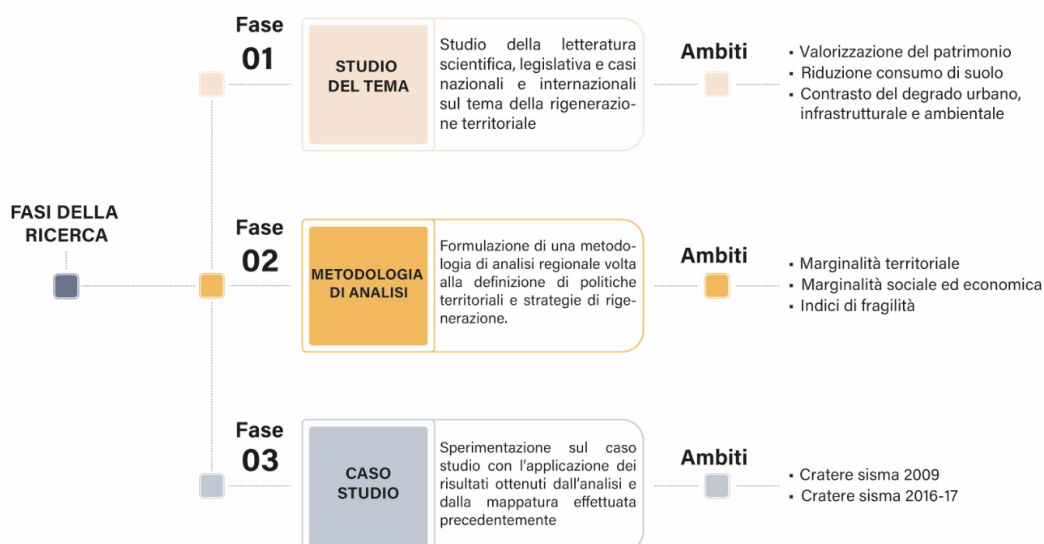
FASI DELLA RICERCA

Fase 01

STUDIO DEL TEMA

Studio della letteratura scientifica, legislativa e casi nazionali e internazionali sul tema della rigenerazione territoriale

Ambiti

• Valorizzazione del patrimonio
• Riduzione consumo di suolo
• Contrasto del degrado urbano, infrastrutturale e ambientale

Fase 02

METODOLOGIA DI ANALISI

Formulazione di una metodologia di analisi regionale volta alla definizione di politiche territoriali e strategie di rigenerazione.

Ambiti

• Marginalità territoriale
• Marginalità sociale ed economica
• Indici di fragilità

Fase 03

CASO STUDIO

Sperimentazione sul caso studio con l'applicazione dei risultati ottenuti dall'analisi e dalla mappatura effettuata precedentemente

Ambiti

• Cratere sisma 2009
• Cratere sisma 2016-17